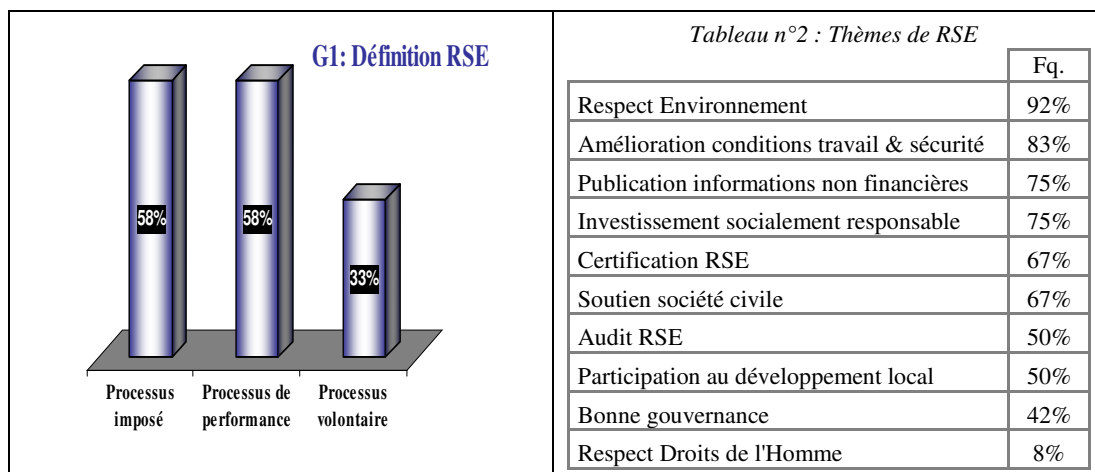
G1: Définition RSE

58%
58%
33%

Processus imposé
Processus de performance
Processus volontaire

Tableau n°2 : Thèmes de RSE

| | Fq. |
|---|---|
| Respect Environnement | 92% |
| Amélioration conditions travail & sécurité | 83% |
| Publication informations non financières | 75% |
| Investissement socialement responsable | 75% |
| Certification RSE | 67% |
| Soutien société civile | 67% |
| Audit RSE | 50% |
| Participation au développement local | 50% |
| Bonne gouvernance | 42% |
| Respect Droits de l'Homme | 8% |